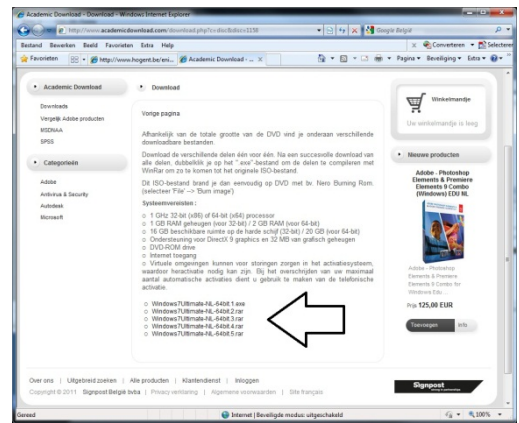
Academic Download - Download - Windows Internet Explorer

http://www.academicdownload.com/download.php?c=dsc&dsc=31M

Google België

Bestand Bewerken Beeld Favorieten Extra Help

Converteren Selecteren

Favorieten http://www.hogent.be/eni... Academic Download - ...

Pagina Beveiliging Extra

• Academic Download

Downloads
Vergelijk Adobe producten
MSDNAA
SPSS

• Categorieën

Adobe
Antivirus & Security
Autodesk
Microsoft

• Download

Vorige pagina

Afhankelijk van de totale grootte van de DVD vind je onderaan verschillende downloadbare bestanden.

Download de verschillende delen één voor één. Na een succesvolle download van alle delen, dubbelklik je op het ".exe"-bestand om de delen te compileren met WinRar om zo te komen tot het originele ISO-bestand.

Dit ISO-bestand brand je dan eenvoudig op DVD met bv. Nero Burning Rom. (selecteer 'File' --> 'Burn image')

Systeemvereisten :

○ 1 GHz 32-bit (x86) of 64-bit (x64) processor
○ 1 GB RAM geheugen (voor 32-bit) / 2 GB RAM (voor 64-bit)
○ 16 GB beschikbare ruimte op de harde schijf (32-bit) / 20 GB (voor 64-bit)
○ Ondersteuning voor DirectX 9 graphics en 32 MB van grafisch geheugen
○ DVD-ROM drive
○ Internet toegang
○ Virtuele omgevingen kunnen voor storingen zorgen in het activatiesysteem, waardoor heractivatie nodig kan zijn. Bij het overschrijden van uw maximaal aantal automatische activaties dient u gebruik te maken van de telefonische activatie.

○ Windows7Ultimate-NL-64bit.1.exe
○ Windows7Ultimate-NL-64bit.2.rar
○ Windows7Ultimate-NL-64bit.3.rar
○ Windows7Ultimate-NL-64bit.4.rar
○ Windows7Ultimate-NL-64bit.5.rar

Winkelmandje

Uw winkelmandje is leeg

• Nieuwe producten

Adobe - Photoshop Elements & Premiere Elements 9 Combo (Windows) EDU NL

Adobe - Photoshop Elements & Premiere Elements 9 Combo for Windows Edu...

Prijs 125,00 EUR

Toevoegen Info

Over ons | Uitgebreid zoeken | Alle producten | Klantendienst | Inloggen

Copyright © 2011 Signpost België bvba | Privacy verklaring | Algemene voorwaarden | Site français

Signpost

Gereed

Internet | Beveiligde modus: uitgeschakeld

100%